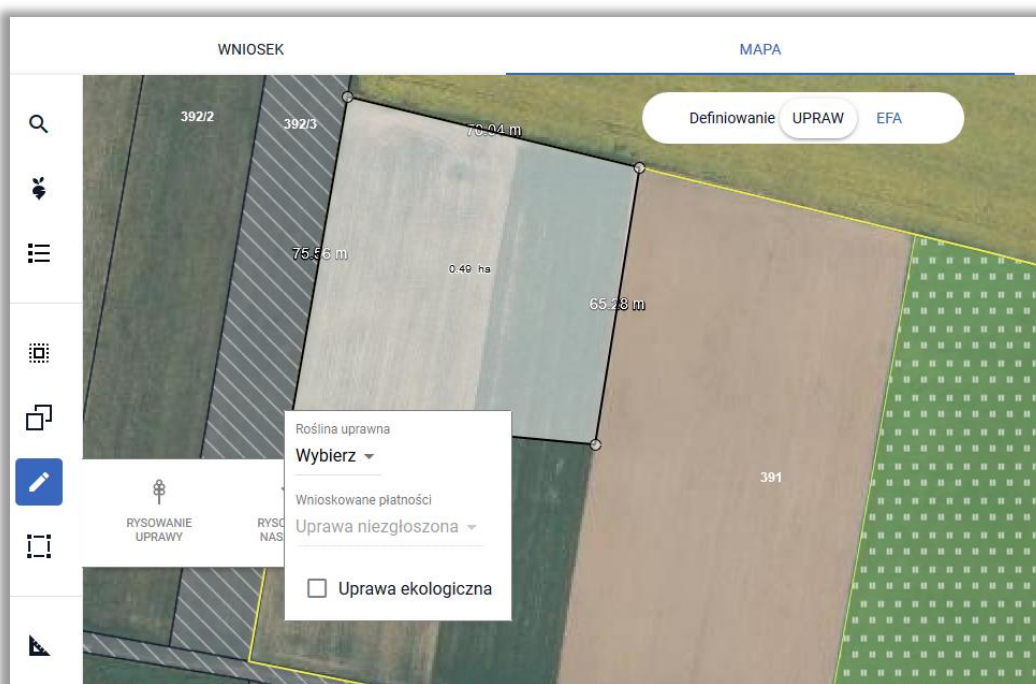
WNIOSEK

MAPA

Definiowanie UPRAW EFA

392/2

392/3

70.04 m

75.56 m

0.49 ha

65.28 m

391

RYSOWANIE UPRAWY

RYSO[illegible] NAS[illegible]

Roślina uprawna

Wybierz

Wnioskowane płatności

Uprawa niezgłoszona

Uprawa ekologiczna